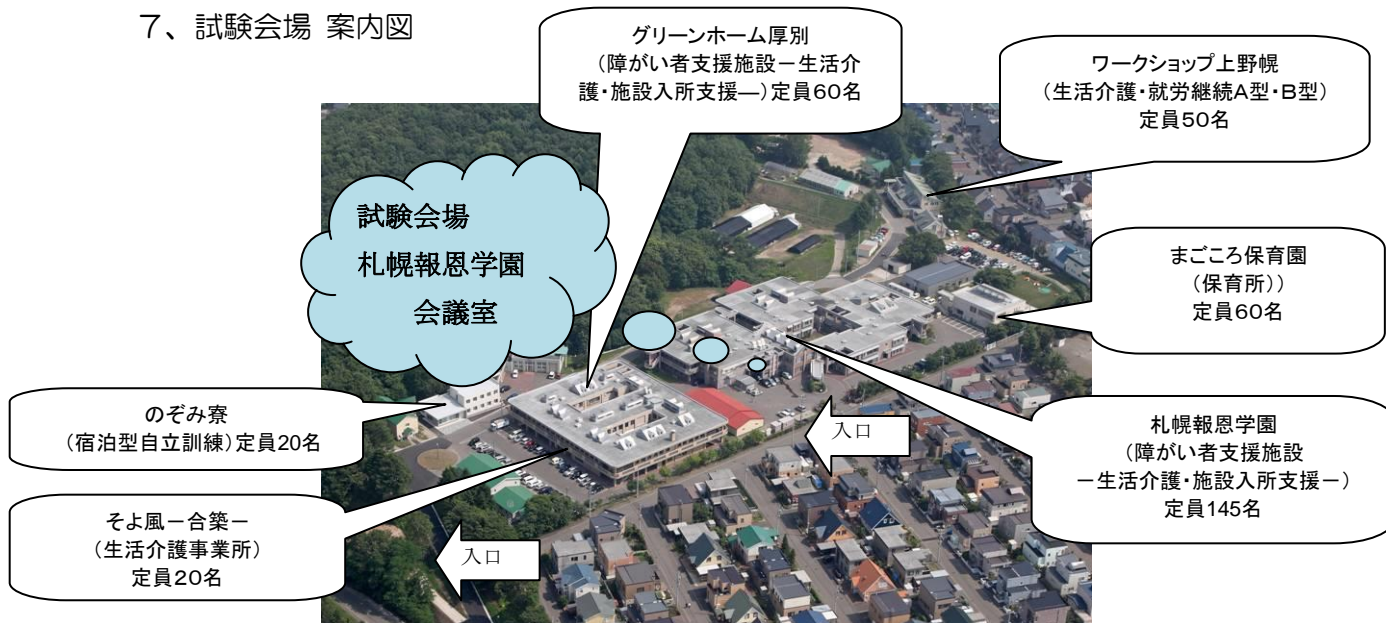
7、試験会場 案内図

グリーンホーム厚別
（障がい者支援施設－生活介護・施設入所支援―）定員60名

ワークショップ上野幌
（生活介護・就労継続A型・B型）
定員50名

試験会場
札幌報恩学園
会議室

まごころ保育園
（保育所））
定員60名

のぞみ寮
（宿泊型自立訓練）定員20名

入口

札幌報恩学園
（障がい者支援施設
－生活介護・施設入所支援－）
定員145名

そよ風－合築－
（生活介護事業所）
定員20名

入口